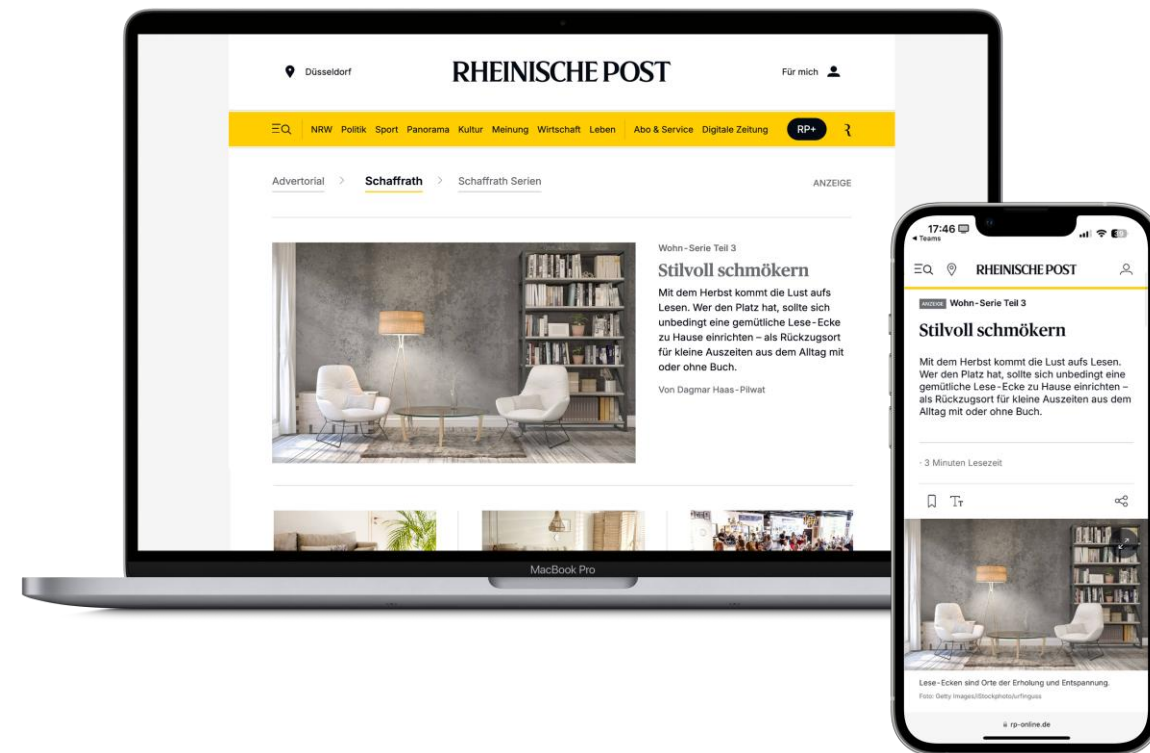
Düsseldorf

RHEINISCHE POST

Für mich

NRW Politik Sport Panorama Kultur Meinung Wirtschaft Leben Abo & Service Digitale Zeitung RP+

Advertorial > Schaffrath > Schaffrath Serien

ANZEIGE

Wohn-Serie Teil 3

Stilvoll schmökern

Mit dem Herbst kommt die Lust aufs Lesen. Wer den Platz hat, sollte sich unbedingt eine gemütliche Lese-Ecke zu Hause einrichten – als Rückzugsort für kleine Auszeiten aus dem Alltag mit oder ohne Buch.

Von Dagmar Haas-Pilwat

MacBook Pro

17:46
◂ Teams

RHEINISCHE POST

ANZEIGE Wohn-Serie Teil 3

Stilvoll schmökern

Mit dem Herbst kommt die Lust aufs Lesen. Wer den Platz hat, sollte sich unbedingt eine gemütliche Lese-Ecke zu Hause einrichten – als Rückzugsort für kleine Auszeiten aus dem Alltag mit oder ohne Buch.

· 3 Minuten Lesezeit

Lese-Ecken sind Orte der Erholung und Entspannung.
Foto: Getty Images/iStockphoto/urfinguss

rp-online.de